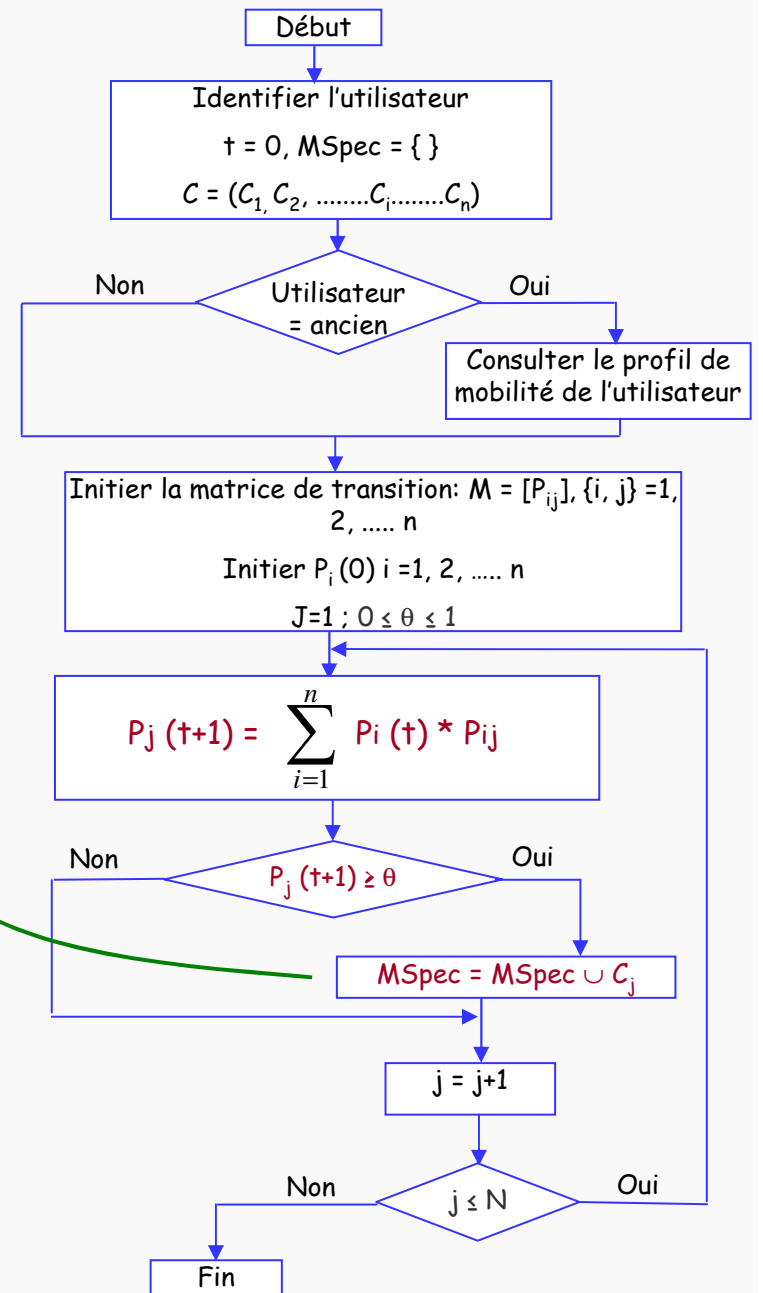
Début

Identifier l'utilisateur

t = 0, MSpec = { }

C = ($C_1$, $C_2$, ........$C_i$........$C_n$)

Non

Utilisateur = ancien

Oui

Consulter le profil de mobilité de l'utilisateur

Initier la matrice de transition: M = [$P_{ij}$], {i, j} =1, 2, ..... n

Initier $P_i$ (0) i =1, 2, ..... n

J=1 ; $0 \leq \theta \leq 1$

$P_j (t+1) = \sum_{i=1}^{n} P_i (t) * P_{ij}$

Non

$P_j (t+1) \geq \theta$

Oui

MSpec = MSpec $\cup$ $C_j$

j = j+1

Non

$j \leq N$

Oui

Fin